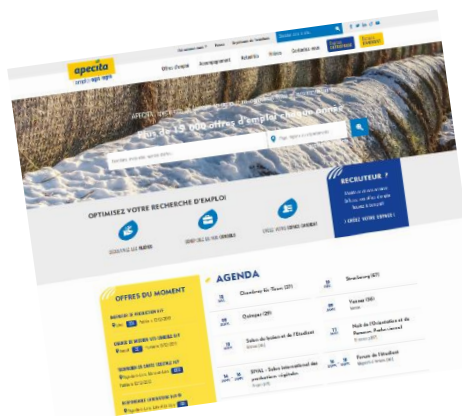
apecita

Offres d'emploi Accompagnement Actualités Vidéos Contactez-nous

Plus de 15 000 offres d'emploi chaque année

OPTIMISEZ VOTRE RECHERCHE D'EMPLOI

RECRUTEUR ?

DÉPOSEZ VOTRE OFFRE

OFFRES DU MOMENT

AGENDA

Strasbourg (67)

Quimper (29)

Vannes (56)

Salon du lycéen et de l'Étudiant

Nuit de l'Orientation et de l'Emploi

SIVAL - Salon international des productions végétales

Forum de l'Étudiant

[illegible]